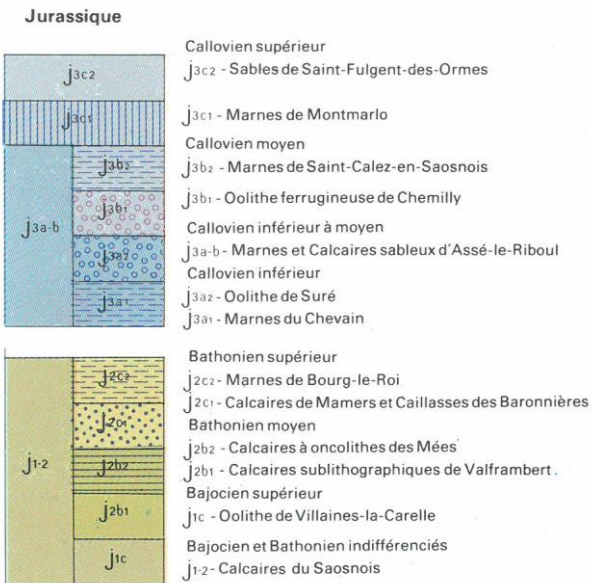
Jurassique

j3c2
j3c1
j3b2
j3b1
j3a-b
j3a2
j3a1

Callovien supérieur
j3c2 - Sables de Saint-Fulgent-des-Ormes
j3c1 - Marnes de Montmarlo
Callovien moyen
j3b2 - Marnes de Saint-Calez-en-Saosnois
j3b1 - Oolithe ferrugineuse de Chemilly
Callovien inférieur à moyen
j3a-b - Marnes et Calcaires sableux d'Assé-le-Riboul
Callovien inférieur
j3a2 - Oolithe de Suré
j3a1 - Marnes du Chevain

j2c2
j2c1
j1-2
j2b2
j2b1
j1c

Bathonien supérieur
j2c2 - Marnes de Bourg-le-Roi
j2c1 - Calcaires de Mamers et Caillasses des Baronnières
Bathonien moyen
j2b2 - Calcaires à oncolithes des Mées
j2b1 - Calcaires sublithographiques de Valframbert.
Bajocien supérieur
j1c - Oolithe de Villaines-la-Carelle
Bajocien et Bathonien indifférenciés
j1-2 - Calcaires du Saosnois